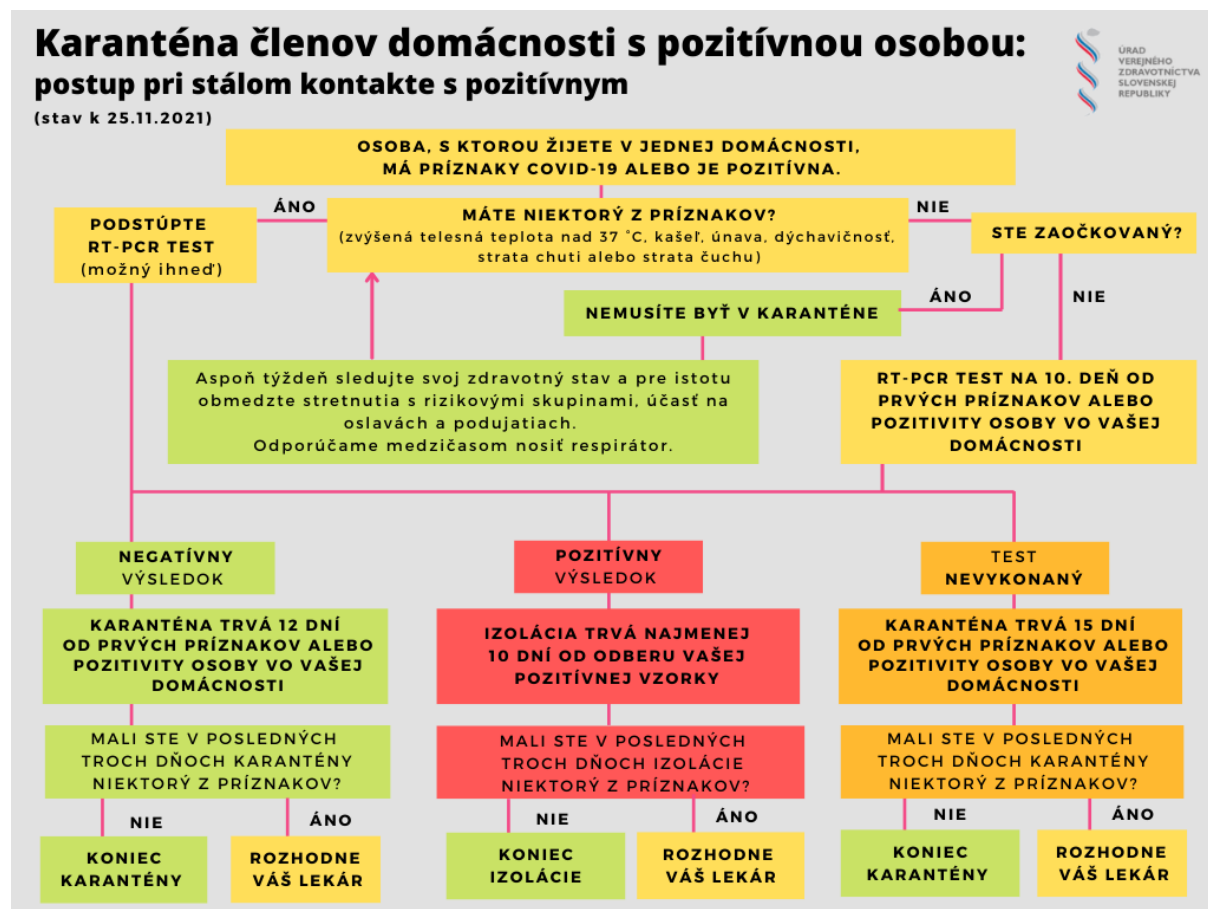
Karanténa členov domácnosti s pozitívnou osobou:
postup pri stálom kontakte s pozitívnym
(stav k 25.11.2021)

ÚRAD VEREJNÉHO ZDRAVOTNÍCTVA SLOVENSKEJ REPUBLIKY

OSOBA, S KTOROU ŽIJETE V JEDNEJ DOMÁCNOSTI, MÁ PRÍZNAKY COVID-19 ALEBO JE POZITÍVNA.

PODSTÚPTE RT-PCR TEST (možný ihneď)

ÁNO

MÁTE NIEKTORÝ Z PRÍZNAKOV? (zvýšená telesná teplota nad 37 °C, kašeľ, únava, dýchavičnosť, strata chuti alebo strata čuchu)

NIE

STE ZAOČKOVANÝ?

ÁNO

NEMUSÍTE BYŤ V KARANTÉNE

NIE

Aspoň týždeň sledujte svoj zdravotný stav a pre istotu obmedzte stretnutia s rizikovými skupinami, účasť na oslavách a podujatiach. Odporúčame medzičasom nosiť respirátor.

RT-PCR TEST NA 10. DEŇ OD PRVÝCH PRÍZNAKOV ALEBO POZITIVITY OSOBY VO VAŠEJ DOMÁCNOSTI

NEGATÍVNY VÝSLEDOK

POZITÍVNY VÝSLEDOK

TEST NEVYKONANÝ

KARANTÉNA TRVÁ 12 DNÍ OD PRVÝCH PRÍZNAKOV ALEBO POZITIVITY OSOBY VO VAŠEJ DOMÁCNOSTI

IZOLÁCIA TRVÁ NAJMENEJ 10 DNÍ OD ODBERU VAŠEJ POZITÍVNEJ VZORKY

KARANTÉNA TRVÁ 15 DNÍ OD PRVÝCH PRÍZNAKOV ALEBO POZITIVITY OSOBY VO VAŠEJ DOMÁCNOSTI

MALI STE V POSLEDNÝCH TROCH DŇOCH KARANTÉNY NIEKTORÝ Z PRÍZNAKOV?

MALI STE V POSLEDNÝCH TROCH DŇOCH IZOLÁCIE NIEKTORÝ Z PRÍZNAKOV?

MALI STE V POSLEDNÝCH TROCH DŇOCH KARANTÉNY NIEKTORÝ Z PRÍZNAKOV?

NIE

ÁNO

KONIEC KARANTÉNY

ROZHODNE VÁŠ LEKÁR

NIE

ÁNO

KONIEC IZOLÁCIE

ROZHODNE VÁŠ LEKÁR

NIE

ÁNO

KONIEC KARANTÉNY

ROZHODNE VÁŠ LEKÁR